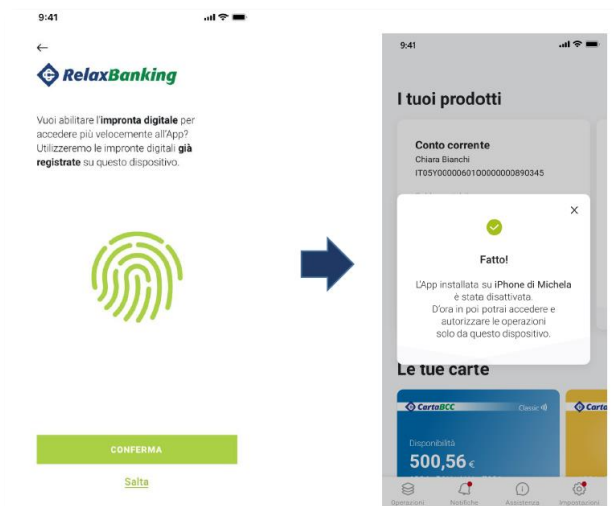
9:41

←

RelaxBanking

Vuoi abilitare l'impronta digitale per accedere più velocemente all'App? Utilizzeremo le impronte digitali già registrate su questo dispositivo.

CONFERMA

Salta

9:41

I tuoi prodotti

Conto corrente
Chiara Bianchi
IT05Y0000060100000000890345

×

Fatto!

L'App installata su iPhone di Michela è stata disattivata.
D'ora in poi potrai accedere e autorizzare le operazioni solo da questo dispositivo.

Le tue carte

CartaBCC Classic

Cart

Disponibilità
500,56 €

Operazioni Notifiche Assistenza Impostazioni